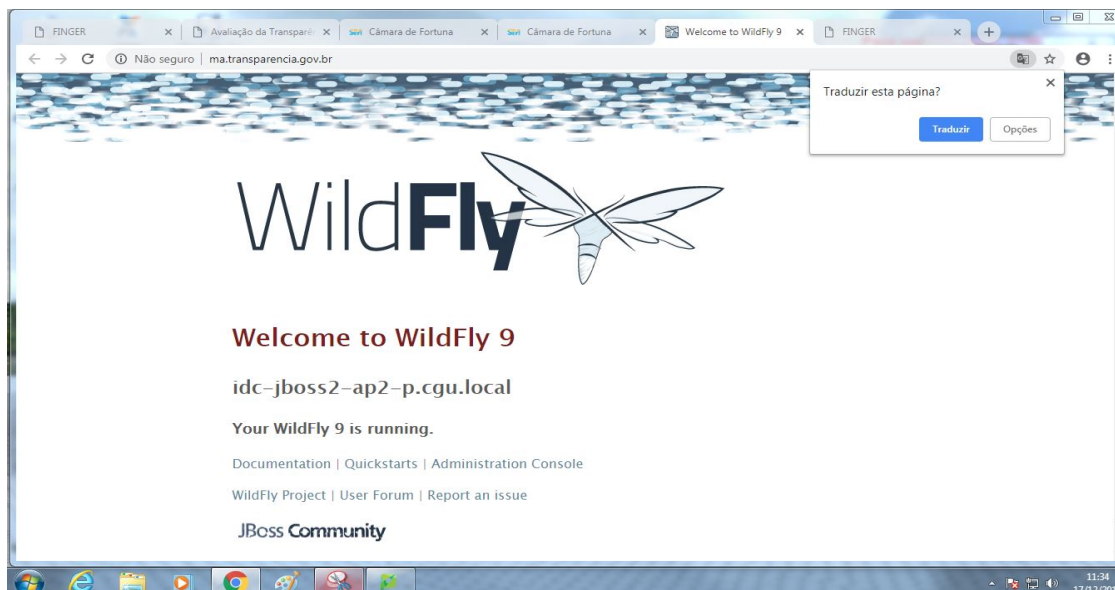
FINGER
Avaliação da Transparê
Câmara de Fortuna
Câmara de Fortuna
Welcome to WildFly 9
FINGER

Não seguro | ma.transparencia.gov.br

Traduzir esta página?
Traduzir
Opções

WildFly

Welcome to WildFly 9

idc-jboss2-ap2-p.cgu.local

Your WildFly 9 is running.

Documentation | Quickstarts | Administration Console

WildFly Project | User Forum | Report an issue

JBoss Community

11:34
17/12/20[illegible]